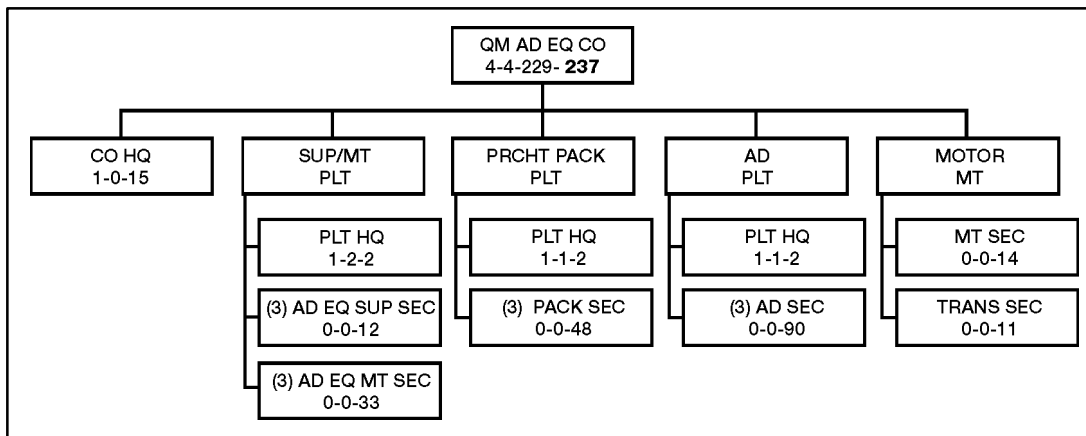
QM AD EQ CO
4-4-229- **237**

CO HQ
1-0-15

SUP/MT
PLT

PLT HQ
1-2-2

(3) AD EQ SUP SEC
0-0-12

(3) AD EQ MT SEC
0-0-33

PRCHT PACK
PLT

PLT HQ
1-1-2

(3) PACK SEC
0-0-48

AD
PLT

PLT HQ
1-1-2

(3) AD SEC
0-0-90

MOTOR
MT

MT SEC
0-0-14

TRANS SEC
0-0-11